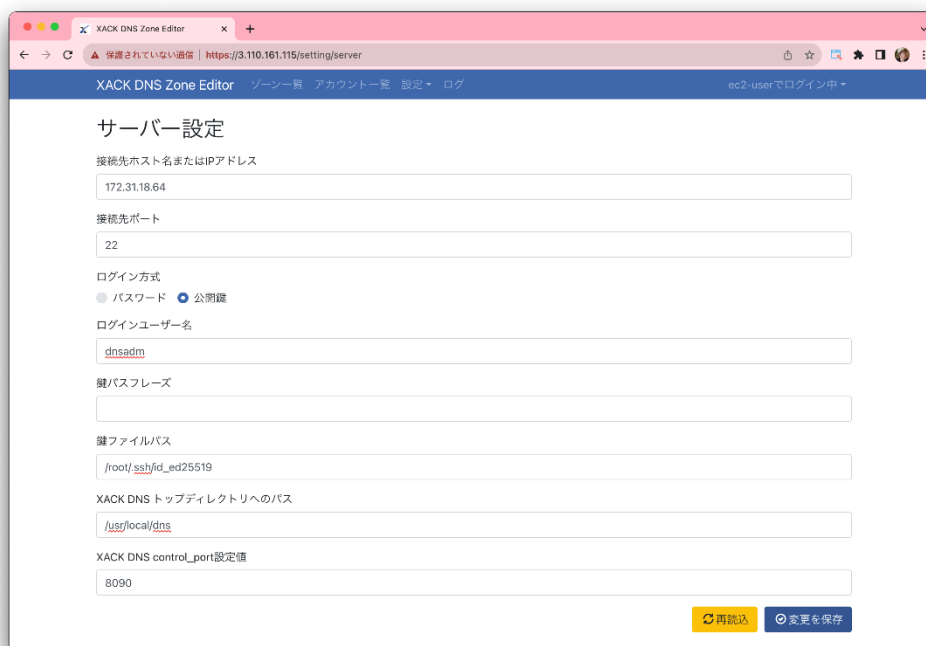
XACK DNS Zone Editor ×

保護されていない通信 | https://3.110.161.115/setting/server

XACK DNS Zone Editor ゾーン一覧 アカウント一覧 設定 ▾ ログ

ec2-userでログイン中 ▾

サーバー設定

接続先ホスト名またはIPアドレス

172.31.18.64

接続先ポート

22

ログイン方式

パスワード 公開鍵

ログインユーザー名

dnsadm

鍵パスフレーズ

鍵ファイルパス

/root/.ssh/id_ed25519

XACK DNS トップディレクトリへのパス

/usr/local/dns

XACK DNS control_port設定値

8090

再読込

変更を保存